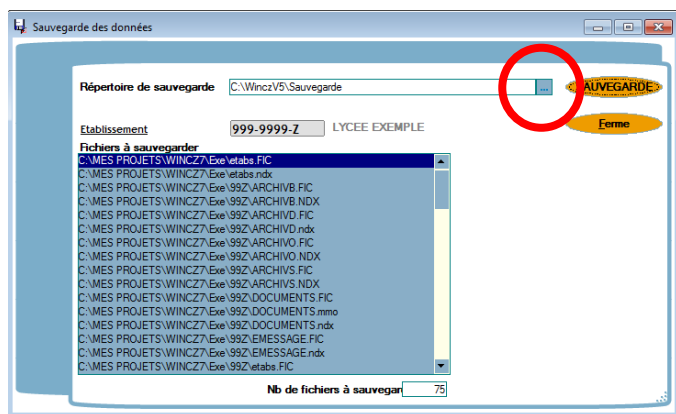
Sauvegarde des données

Répertoire de sauvegarde C:\WinczV5\Sauvegarde ...

SAUVEGARDE

Etablissement 999-9999-Z LYCEE EXEMPLE

Ferme

Fichiers à sauvegarder
C:\MES PROJETS\WINCZ7\Exe\etabs.FIC
C:\MES PROJETS\WINCZ7\Exe\etabs.ndx
C:\MES PROJETS\WINCZ7\Exe\99Z\ARCHIVB.FIC
C:\MES PROJETS\WINCZ7\Exe\99Z\ARCHIVB.NDX
C:\MES PROJETS\WINCZ7\Exe\99Z\ARCHIVD.FIC
C:\MES PROJETS\WINCZ7\Exe\99Z\ARCHIVD.ndx
C:\MES PROJETS\WINCZ7\Exe\99Z\ARCHIVO.FIC
C:\MES PROJETS\WINCZ7\Exe\99Z\ARCHIVO.NDX
C:\MES PROJETS\WINCZ7\Exe\99Z\ARCHIVS.FIC
C:\MES PROJETS\WINCZ7\Exe\99Z\ARCHIVS.NDX
C:\MES PROJETS\WINCZ7\Exe\99Z\DOCUMENTS.FIC
C:\MES PROJETS\WINCZ7\Exe\99Z\DOCUMENTS.mmo
C:\MES PROJETS\WINCZ7\Exe\99Z\DOCUMENTS.ndx
C:\MES PROJETS\WINCZ7\Exe\99Z\EMESSAGE.FIC
C:\MES PROJETS\WINCZ7\Exe\99Z\EMESSAGE.ndx
C:\MES PROJETS\WINCZ7\Exe\99Z\etabs.FIC

Nb de fichiers à sauvegar 75